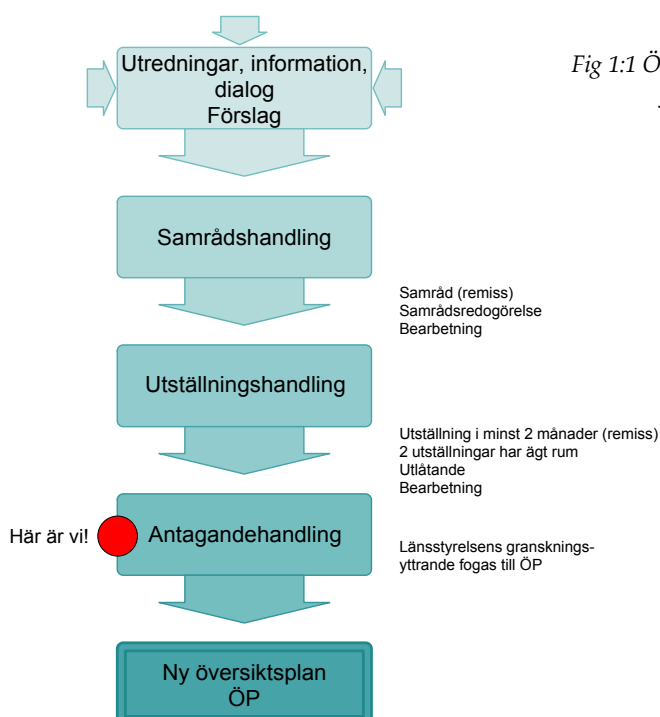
Utredningar, information, dialog
Förslag

Fig 1:1 Ö

Samrådshandling

Samråd (remiss)
Samrådsredogörelse
Bearbetning

Utställningshandling

Utställning i minst 2 månader (remiss)
2 utställningar har ägt rum
Utlåtande
Bearbetning

Här är vi!

Antagandehandling

Länsstyrelsens gransknings-yttrande fogas till ÖP

Ny översiktsplan
ÖP